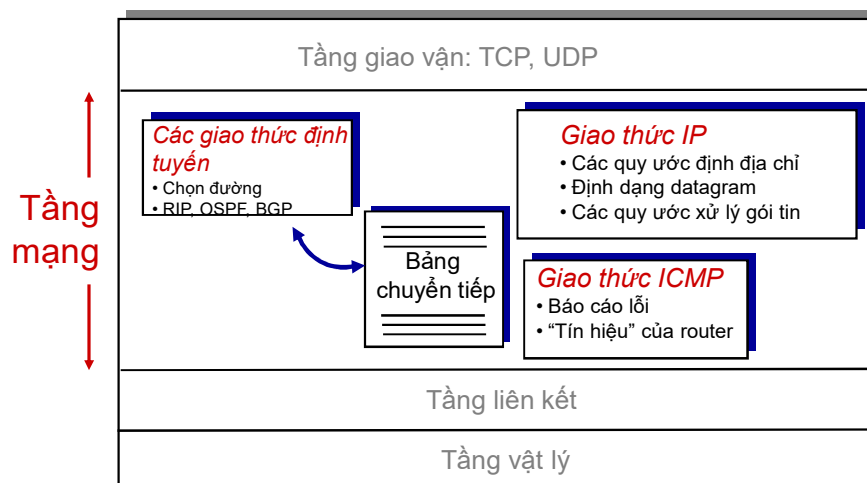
Tầng giao vận: TCP, UDP

Tầng mạng

Các giao thức định tuyến
• Chọn đường
• RIP, OSPF, BGP

Bảng chuyển tiếp

Giao thức IP
• Các quy ước định địa chỉ
• Định dạng datagram
• Các quy ước xử lý gói tin

Giao thức ICMP
• Báo cáo lỗi
• "Tín hiệu" của router

Tầng liên kết

Tầng vật lý